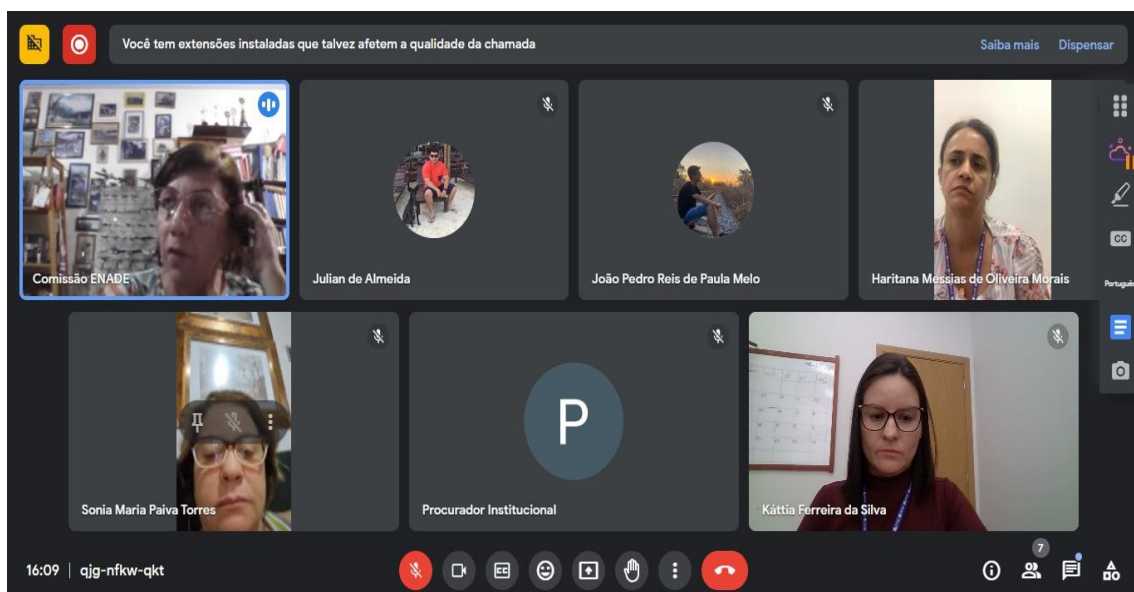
Você tem extensões instaladas que talvez afetem a qualidade da chamada

Saiba mais

Dispensar

Comissão ENADE

Julian de Almeida

João Pedro Reis de Paula Melo

Haritana Messias de Oliveira Morais

CC

Portuguê

Sonia Maria Paiva Torres

P

Procurador Institucional

Káttia Ferreira da Silva

16:09 | qjg-nfkw-qkt

7